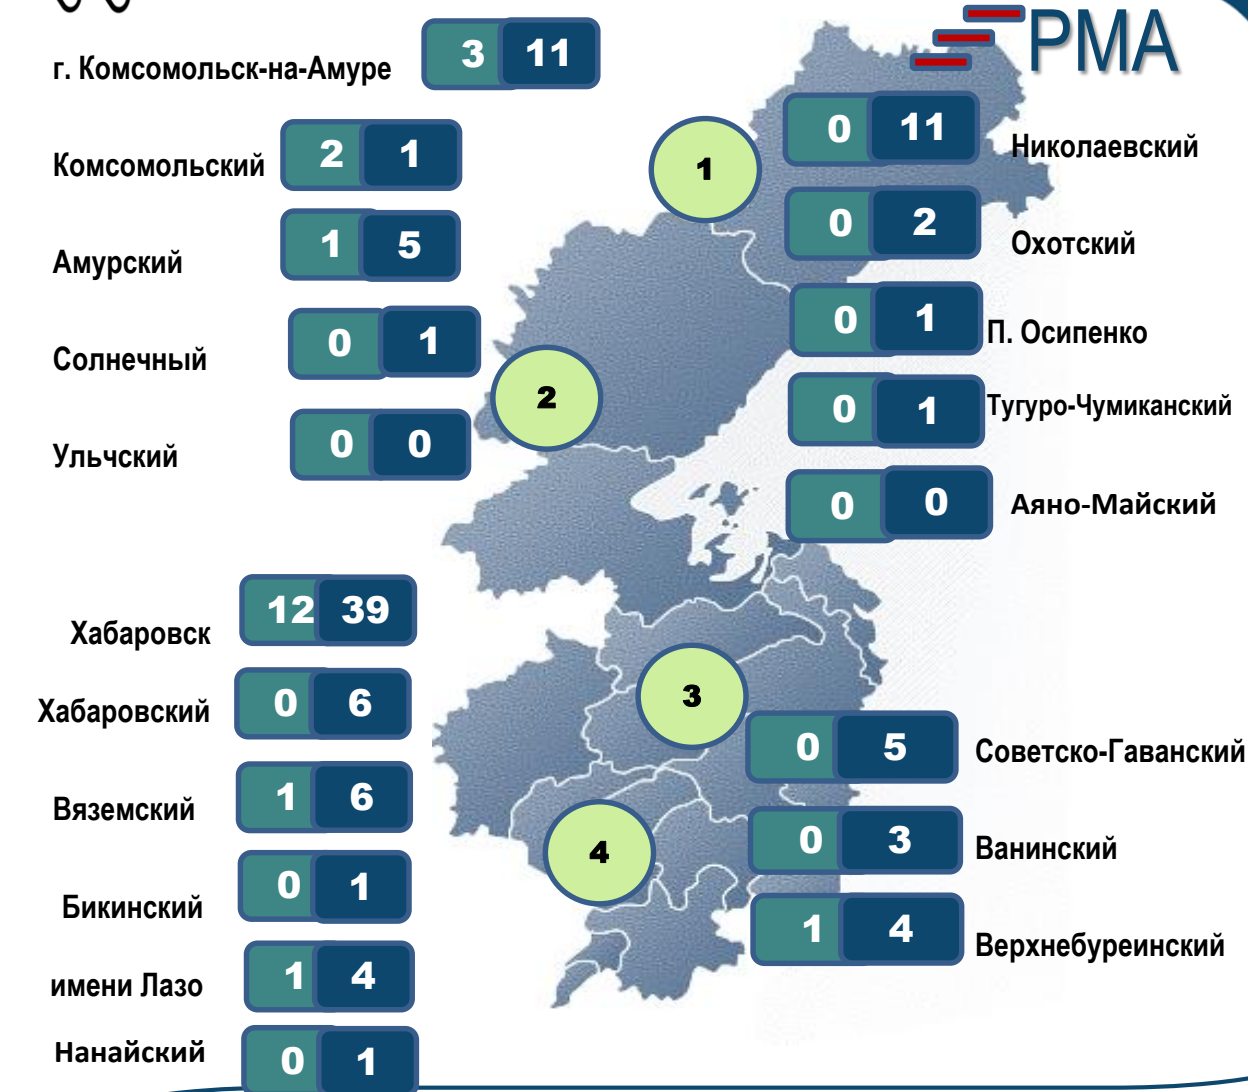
РМА

г. Комсомольск-на-Амуре 3 11

Комсомольский 2 1

Амурский 1 5

Солнечный 0 1

Ульчский 0 0

Хабаровск 12 39

Хабаровский 0 6

Вяземский 1 6

Бикинский 0 1

имени Лазо 1 4

Нанайский 0 1

1

2

3

4

0 11 Николаевский

0 2 Охотский

0 1 П. Осипенко

0 1 Тугуро-Чумиканский

0 0 Аяно-Майский

0 5 Советско-Гаванский

0 3 Ванинский

1 4 Верхнебуреинский